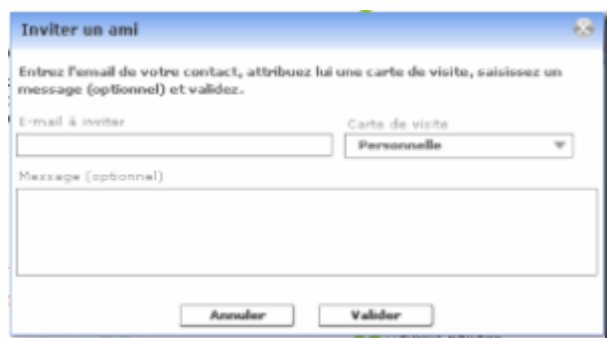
Inviter un ami

Entrez l'email de votre contact, attribuez lui une carte de visite, saisissez un message (optionnel) et validez.

E-mail à inviter

Carte de visite

Personnelle

Message (optionnel)

Annuler

Valider